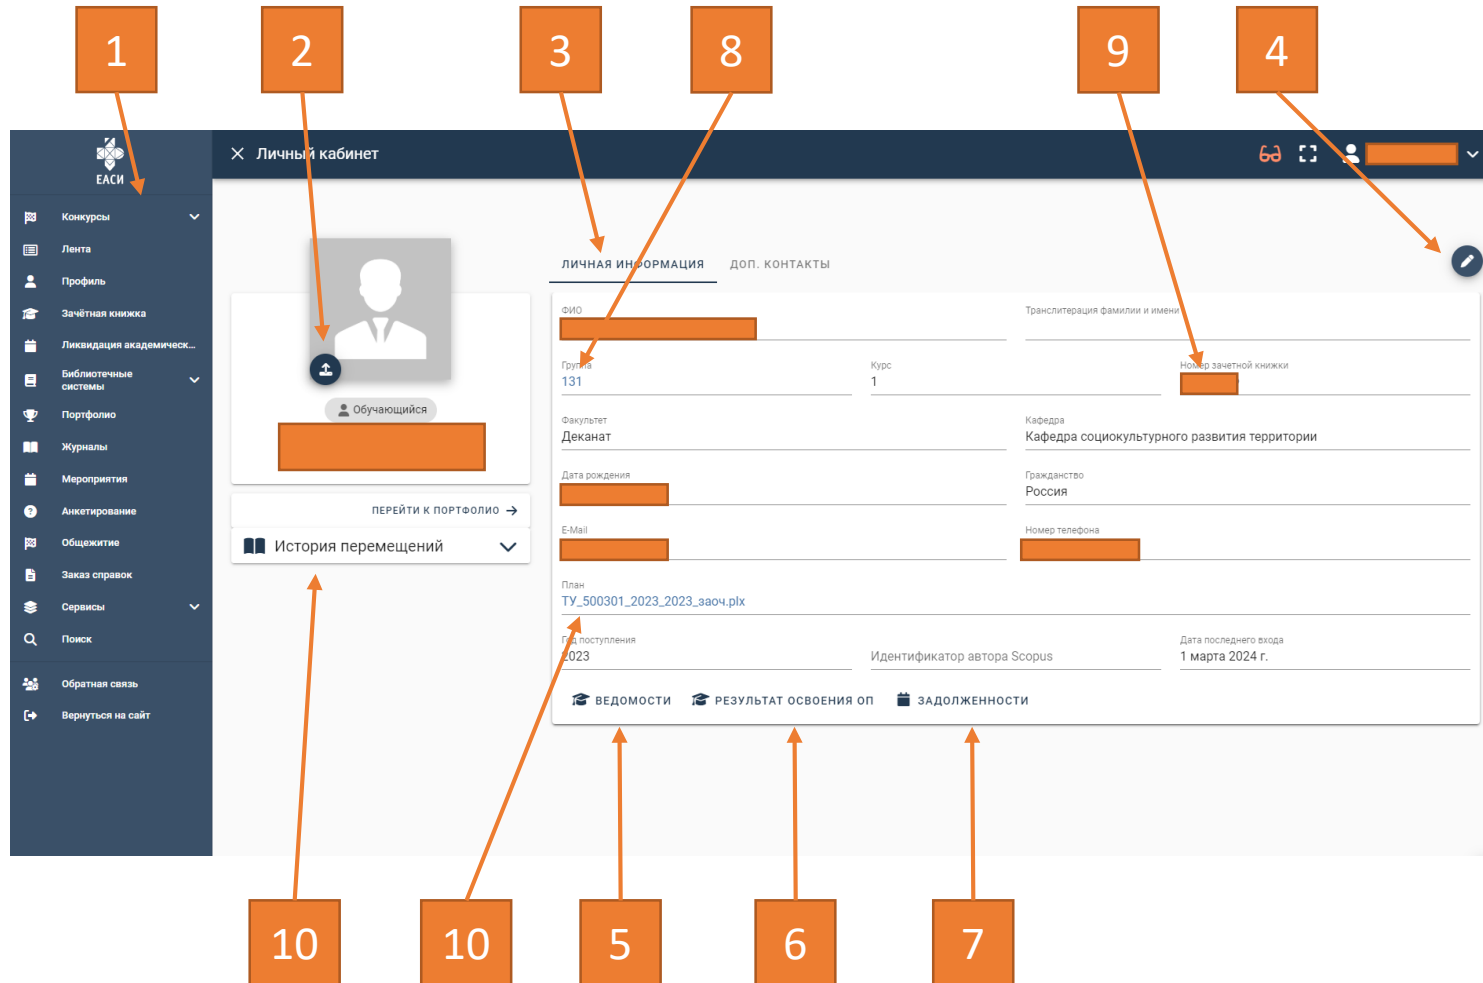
1

2

3

8

9

4

ЕАСЦ

Конкурсы

Лента

Профиль

Зачётная книжка

Ликвидация академическ...

Библиотечные системы

Портфолио

Журналы

Мероприятия

Анкетирование

Общежитие

Заказ справок

Сервисы

Поиск

Обратная связь

Вернуться на сайт

Личный кабинет

Обучающийся

ПЕРЕЙТИ К ПОРТФОЛИО

История перемещений

ЛИЧНАЯ ИНФОРМАЦИЯ

ДОП. КОНТАКТЫ

ФИО

Транслитерация фамилии и имени

Группа
131

Курс
1

Номер зачетной книжки

Факультет
Деканат

Кафедра
Кафедра социокультурного развития территории

Дата рождения

Гражданство
Россия

E-Mail

Номер телефона

План
ТУ_500301_2023_2023_заоч.plx

Год поступления
2023

Идентификатор автора Scopus

Дата последнего входа
1 марта 2024 г.

ВЕДОМОСТИ

РЕЗУЛЬТАТ ОСВОЕНИЯ ОП

ЗАДОЛЖЕННОСТИ

10

10

5

6

7